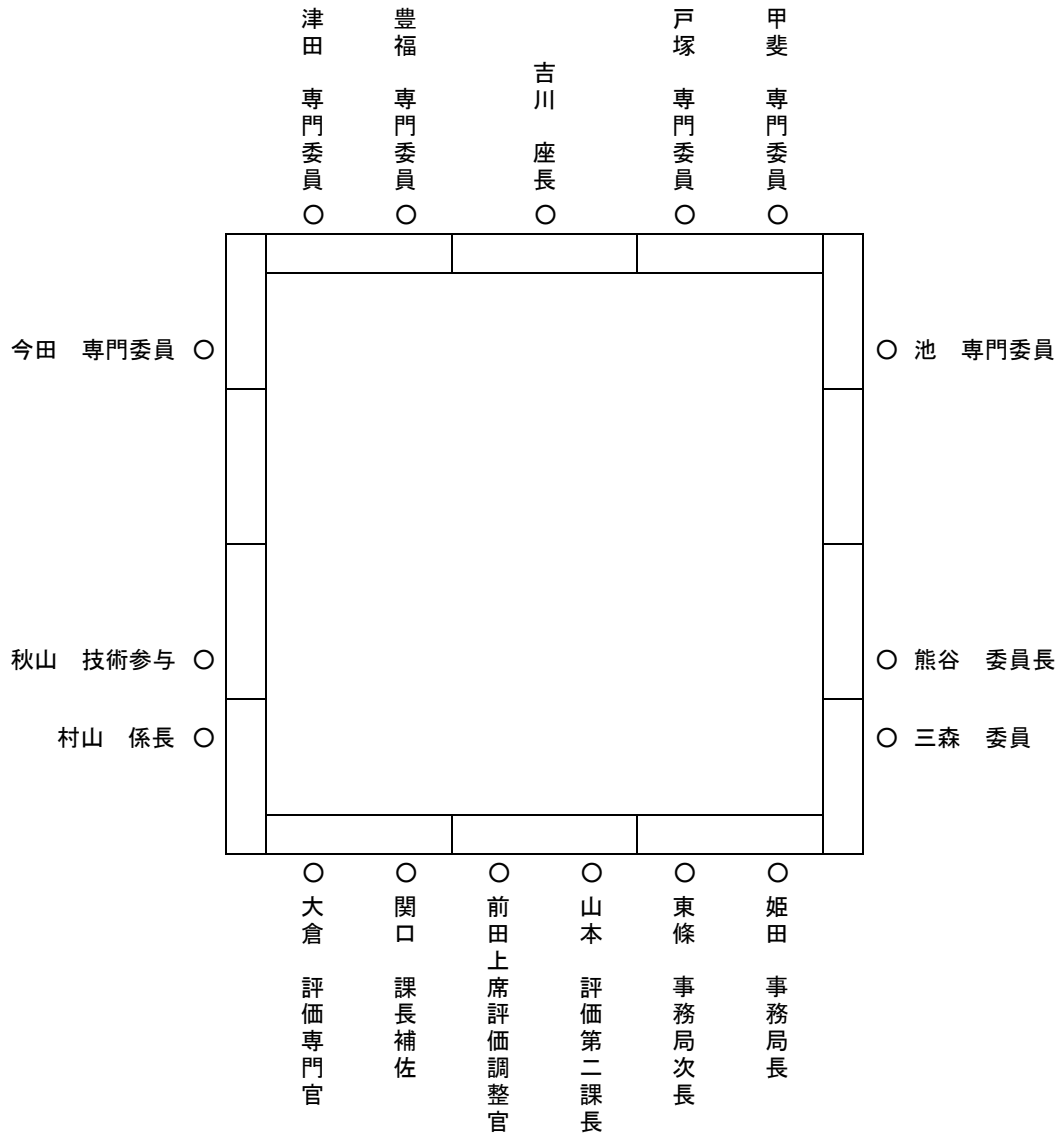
津田　専門委員 ○

豊福　専門委員 ○

吉川　座長 ○

戸塚　専門委員 ○

甲斐　専門委員 ○

今田　専門委員 ○

○ 池　専門委員

秋山　技術参与 ○

○ 熊谷　委員長

村山　係長 ○

○ 三森　委員

○ 大倉　評価専門官

○ 関口　課長補佐

○ 前田上席評価調整官

○ 山本　評価第二課長

○ 東條　事務局次長

○ 姫田　事務局長